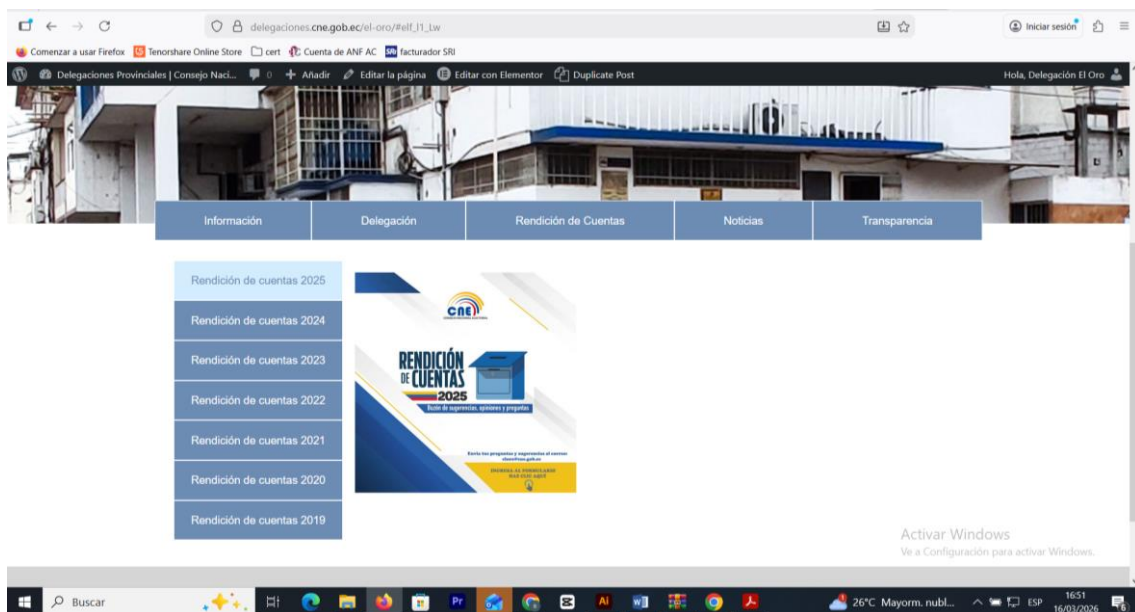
delegaciones.cne.gob.ec/el-oro/#elf_l1_Lw

Iniciar sesión

Comenzar a usar Firefox  Tenorshare Online Store  cert  Cuenta de ANF AC  facturador SRI

Delegaciones Provinciales | Consejo Naci...  0  Añadir  Editar la página  Editar con Elementor  Duplicate Post  Hola, Delegación El Oro

Información | Delegación | Rendición de Cuentas | Noticias | Transparencia

Rendición de cuentas 2025
Rendición de cuentas 2024
Rendición de cuentas 2023
Rendición de cuentas 2022
Rendición de cuentas 2021
Rendición de cuentas 2020
Rendición de cuentas 2019

CNE

RENDICIÓN DE CUENTAS 2025

Buzón de sugerencias, opiniones y preguntas

Envía tus preguntas y sugerencias al correo: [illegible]

INGRESA AL FORMULARIO HAZ CLIC AQUÍ

Activar Windows
Ve a Configuración para activar Windows.

Buscar

26°C Mayorm. nubl...  ESP  16:51 16/03/2026